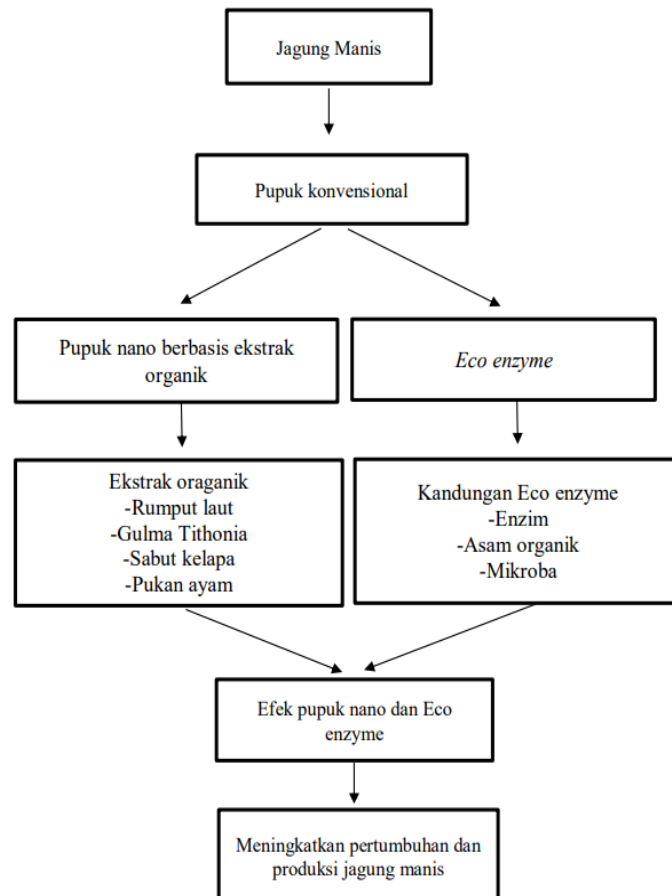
Jagung Manis

Pupuk konvensional

Pupuk nano berbasis ekstrak organik

Eco enzyme

Ekstrak oraganik
-Rumput laut
-Gulma Tithonia
-Sabut kelapa
-Pukan ayam

Kandungan Eco enzyme
-Enzim
-Asam organik
-Mikroba

Efek pupuk nano dan Eco enzyme

Meningkatkan pertumbuhan dan produksi jagung manis